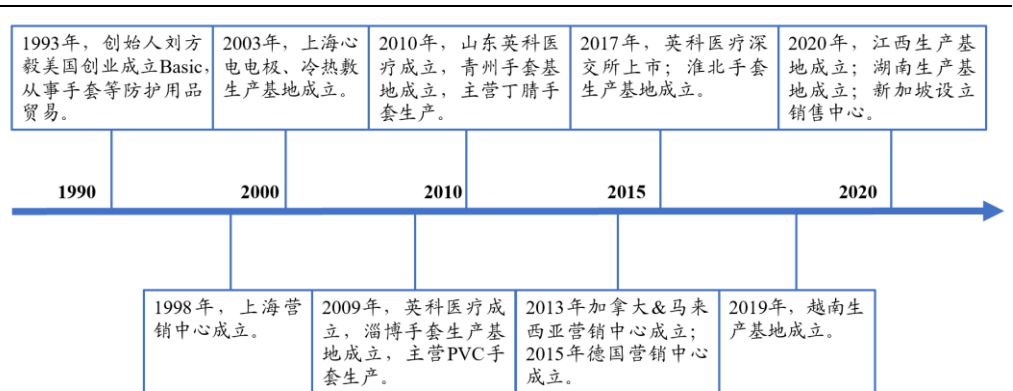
1993年，创始人刘方毅美国创业成立Basic，从事手套等防护用品贸易。

2003年，上海心电电极、冷热敷生产基地成立。

2010年，山东英科医疗成立，青州手套基地成立，主营丁腈手套生产。

2017年，英科医疗深交所上市；淮北手套生产基地成立。

2020年，江西生产基地成立；湖南生产基地成立；新加坡设立销售中心。

1990

2000

2010

2015

2020

1998年，上海营销中心成立。

2009年，英科医疗成立，淄博手套生产基地成立，主营PVC手套生产。

2013年加拿大&马来西亚营销中心成立；2015年德国营销中心成立。

2019年，越南生产基地成立。